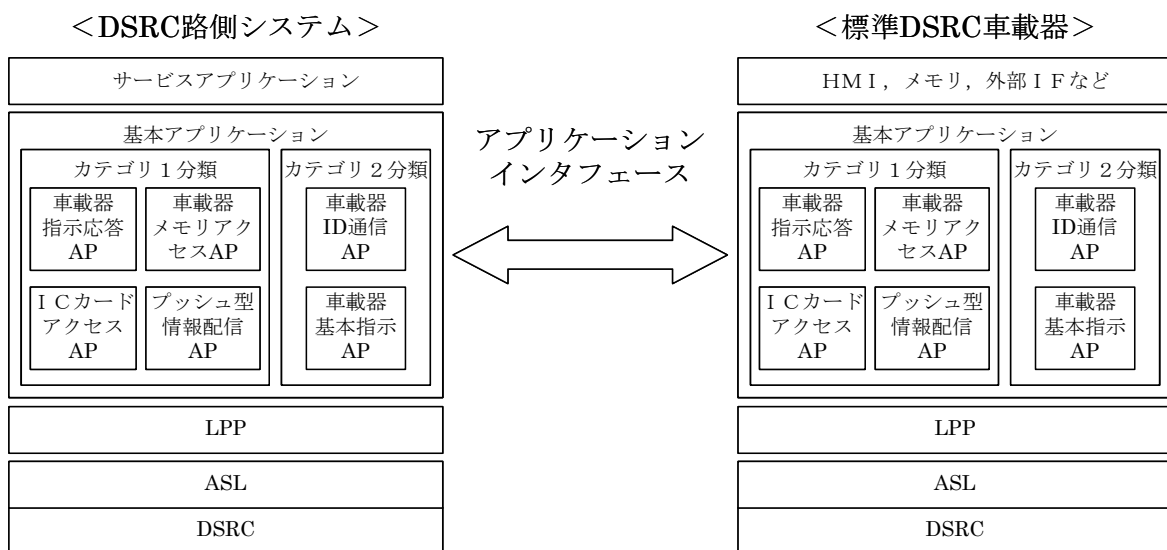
<DSRC路側システム>

サービスアプリケーション

基本アプリケーション

カテゴリ１分類

車載器指示応答AP

車載器メモリアクセスAP

ＩＣカードアクセスAP

プッシュ型情報配信AP

カテゴリ２分類

車載器ID通信AP

車載器基本指示AP

LPP

ASL

DSRC

アプリケーションインタフェース

<標準DSRC車載器>

ＨＭＩ，メモリ，外部ＩＦなど

基本アプリケーション

カテゴリ１分類

車載器指示応答AP

車載器メモリアクセスAP

ＩＣカードアクセスAP

プッシュ型情報配信AP

カテゴリ２分類

車載器ID通信AP

車載器基本指示AP

LPP

ASL

DSRC